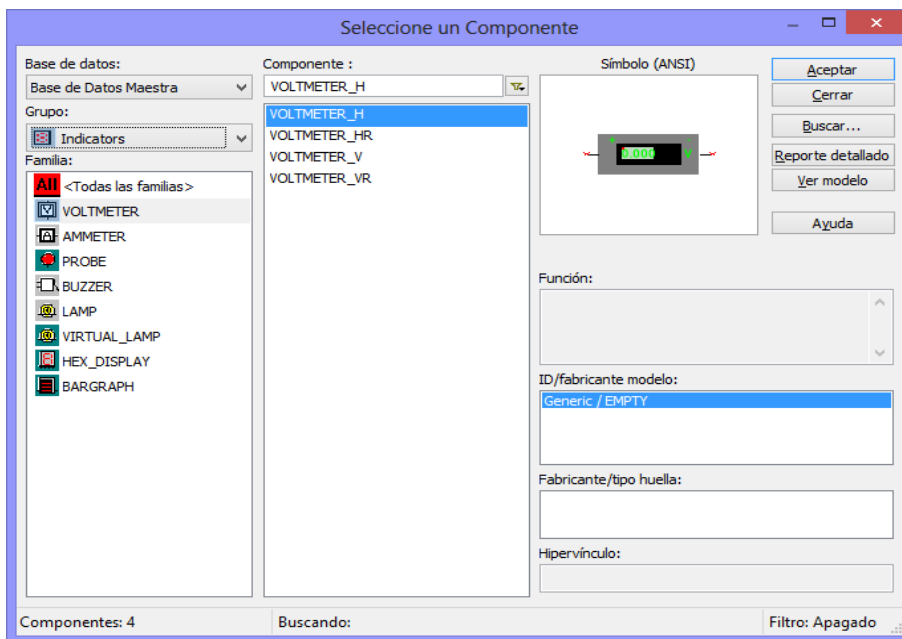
Seleccione un Componente

Base de datos:
Base de Datos Maestra
Grupo:
Indicators
Familia:
All <Todas las familias>
VOLTMETER
AMMETER
PROBE
BUZZER
LAMP
VIRTUAL_LAMP
HEX_DISPLAY
BARGRAPH

Componente :
VOLTMETER_H
VOLTMETER_H
VOLTMETER_HR
VOLTMETER_V
VOLTMETER_VR

Símbolo (ANSI)
0.000 V

Aceptar
Cerrar
Buscar...
Reporte detallado
Ver modelo
Ayuda

Función:

ID/fabricante modelo:
Generic / EMPTY

Fabricante/tipo huella:

Hipervínculo:

Componentes: 4
Buscando:
Filtro: Apagado